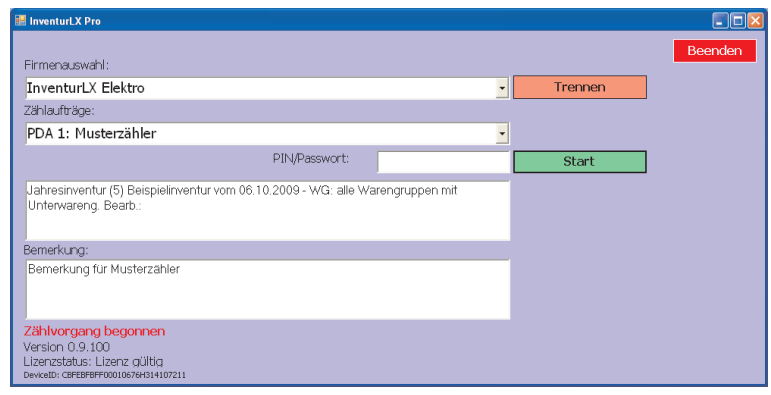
InventurLX Pro

Beenden

Firmenauswahl:

InventurLX Elektro

Trennen

Zählaufträge:

PDA 1: Musterzähler

PIN/Passwort:

Start

Jahresinventur (5) Beispielinventur vom 06.10.2009 - WG: alle Warengruppen mit Unterwareng. Bearb.:

Bemerkung:

Bemerkung für Musterzähler

Zählvorgang begonnen
Version 0.9.100
Lizenzstatus: Lizenz gültig
DeviceID: CBFEBFBFF00010676H314107211